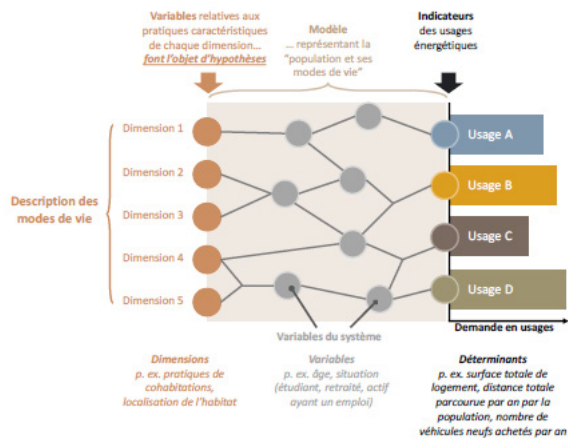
Variables relatives aux pratiques caractéristiques de chaque dimension… font l'objet d'hypothèses

Modèle … représentant la "population et ses modes de vie"

Indicateurs des usages énergétiques

Description des modes de vie

Dimension 1
Dimension 2
Dimension 3
Dimension 4
Dimension 5

Usage A
Usage B
Usage C
Usage D

Variables du système

Demande en usages

Dimensions
p. ex. pratiques de cohabitations, localisation de l'habitat

Variables
p. ex. âge, situation (étudiant, retraité, actif ayant un emploi)

Déterminants
p. ex. surface totale de logement, distance totale parcourue par an par la population, nombre de véhicules neufs achetés par an